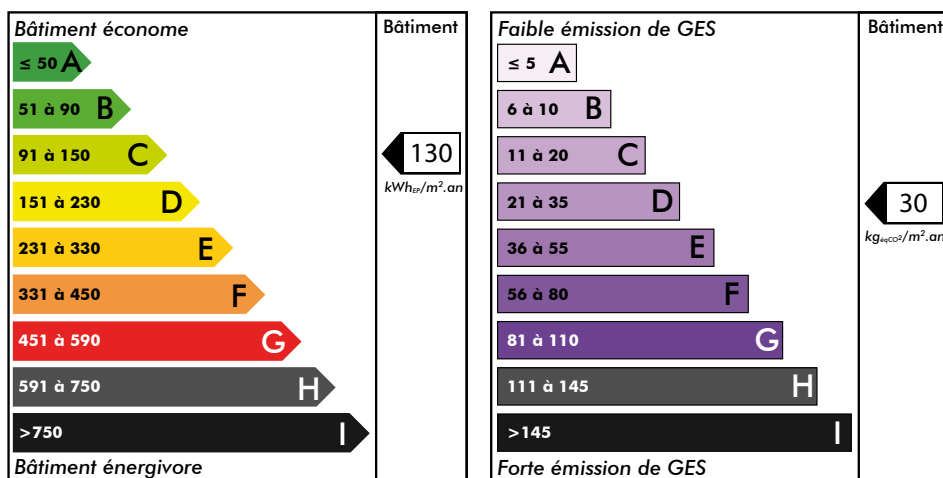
Bâtiment économe

Bâtiment

≤ 50 A
51 à 90 B
91 à 150 C
151 à 230 D
231 à 330 E
331 à 450 F
451 à 590 G
591 à 750 H
>750 I

130
kWh$_{EP}$/m².an

Bâtiment énergivore

Faible émission de GES

Bâtiment

≤ 5 A
6 à 10 B
11 à 20 C
21 à 35 D
36 à 55 E
56 à 80 F
81 à 110 G
111 à 145 H
>145 I

30
kg$_{éqCO2}$/m².an

Forte émission de GES